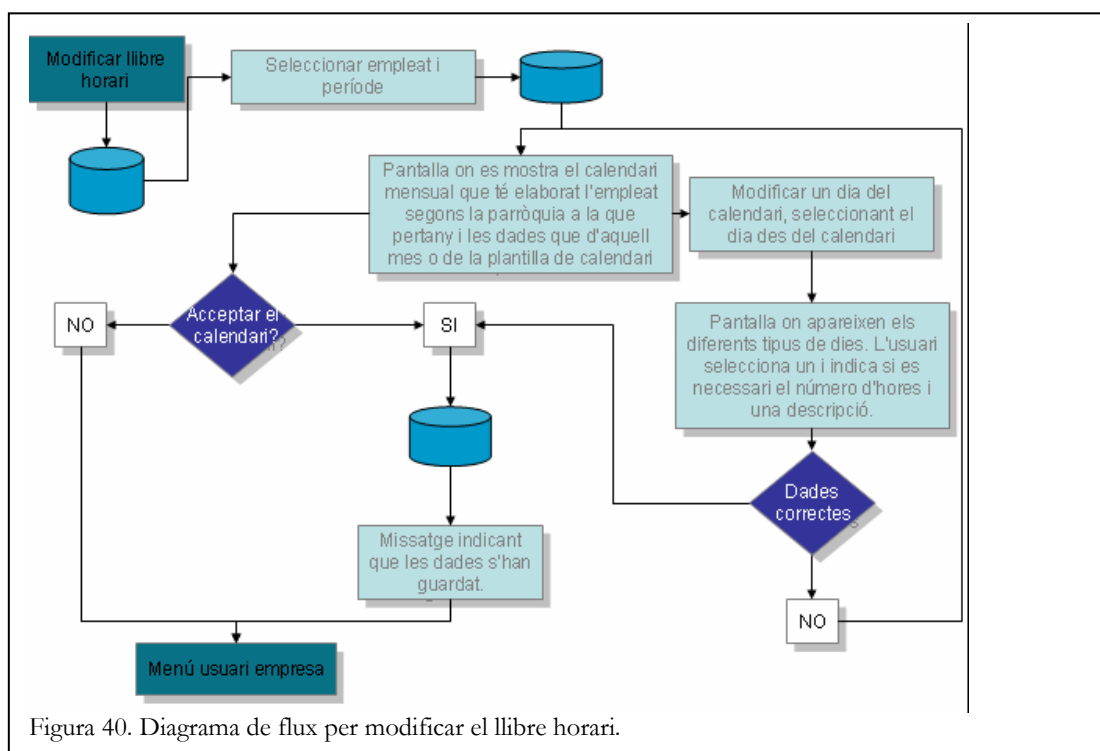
Modificar llibre horari

Seleccionar empleat i període

Pantalla on es mostra el calendari mensual que té elaborat l'empleat segons la parròquia a la que pertany i les dades que d'aquell mes o de la plantilla de calendari

Modificar un dia del calendari, seleccionant el dia des del calendari

NO

Acceptar el calendari?

SI

Pantalla on apareixen els diferents tipus de dies. L'usuari selecciona un i indica si es necessari el número d'hores i una descripció.

Dades correctes

Missatge indicant que les dades s'han guardat.

NO

Menú usuari empresa

Figura 40. Diagrama de flux per modificar el llibre horari.